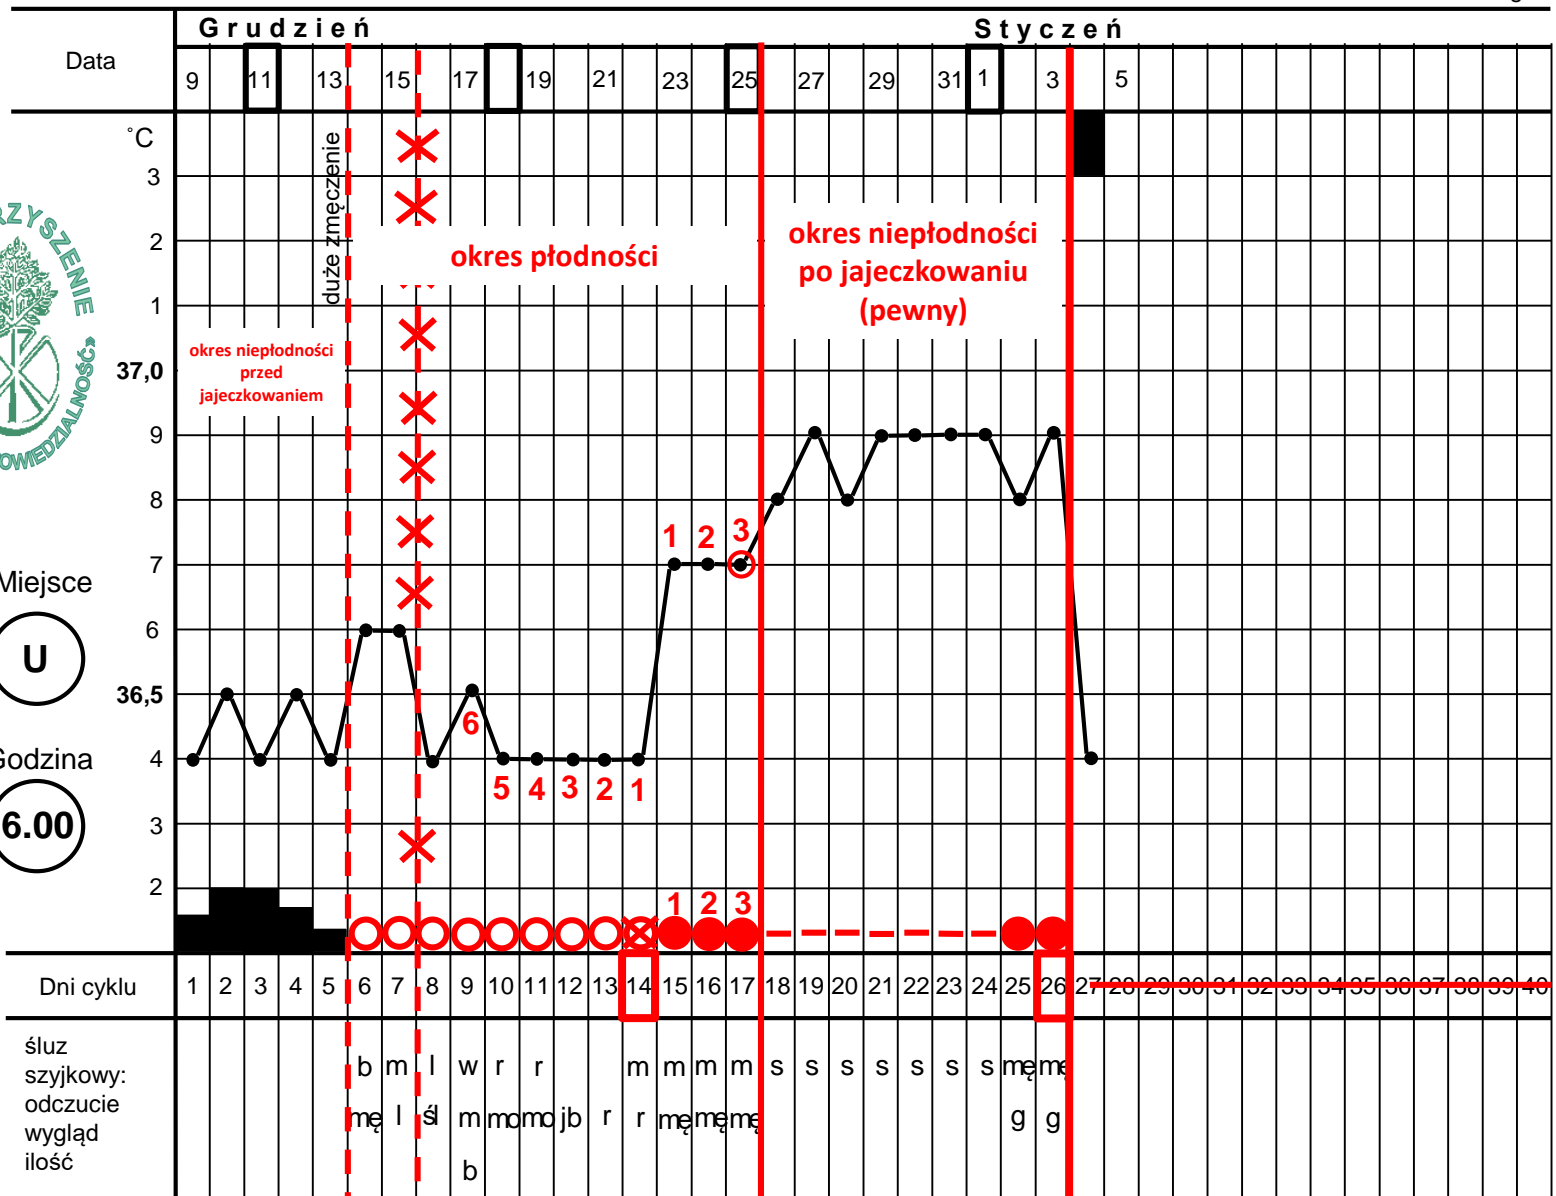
Grudzień Styczeń

Data 9 11 13 15 17 19 21 23 25 27 29 31 1 3 5

˚C
3
2
1
37,0
9
8
7
6
36,5
4
3
2

duże zmęczenie

okres płodności

okres niepłodności po jajeczkowaniu (pewny)

okres niepłodności przed jajeczkowaniem

1 2 3

6

5 4 3 2 1

1 2 3

Miejsce
U

Godzina
6.00

| Dni cyklu | 1 | 2 | 3 | 4 | 5 | 6 | 7 | 8 | 9 | 10 | 11 | 12 | 13 | 14 | 15 | 16 | 17 | 18 | 19 | 20 | 21 | 22 | 23 | 24 | 25 | 26 | 27 | 28 | 29 | 30 | 31 | 32 | 33 | 34 | 35 | 36 | 37 | 38 | 39 | 40 |
|---|---|---|---|---|---|---|---|---|---|---|---|---|---|---|---|---|---|---|---|---|---|---|---|---|---|---|---|---|---|---|---|---|---|---|---|---|---|---|---|---|
| śluz szyjkowy: odczucie wygląd ilość | | | | | | b mę | m l | l śl | w m b | r mo | r mo | jb | r | m r | m mę | m mę | m mę | s | s | s | s | s | s | s | mę g | mę g | | | | | | | | | | | | | | |

ZYSZENIE
OWIEDZIALNOŚĆ